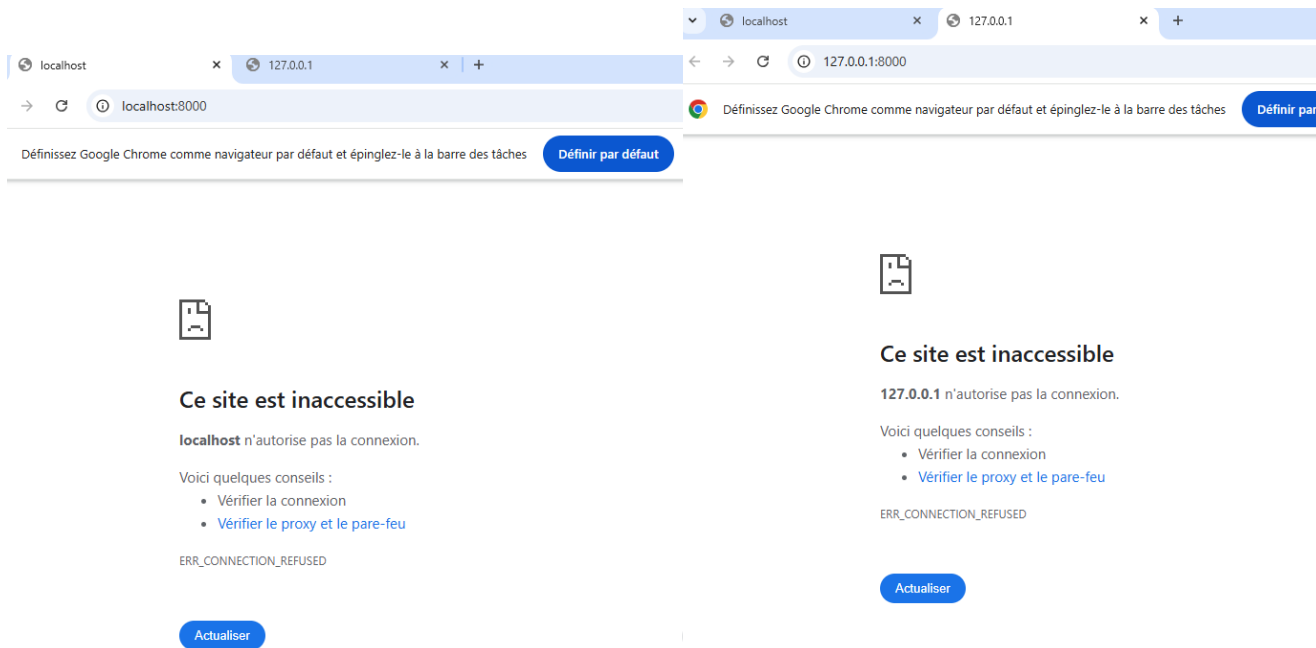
localhost
127.0.0.1
+
localhost:8000

Définissez Google Chrome comme navigateur par défaut et épinglez-le à la barre des tâches
Définir par défaut

Ce site est inaccessible

**localhost** n'autorise pas la connexion.

Voici quelques conseils :
- Vérifier la connexion
- Vérifier le proxy et le pare-feu

ERR_CONNECTION_REFUSED

Actualiser

localhost
127.0.0.1
+
127.0.0.1:8000

Définissez Google Chrome comme navigateur par défaut et épinglez-le à la barre des tâches
Définir par

Ce site est inaccessible

**127.0.0.1** n'autorise pas la connexion.

Voici quelques conseils :
- Vérifier la connexion
- Vérifier le proxy et le pare-feu

ERR_CONNECTION_REFUSED

Actualiser